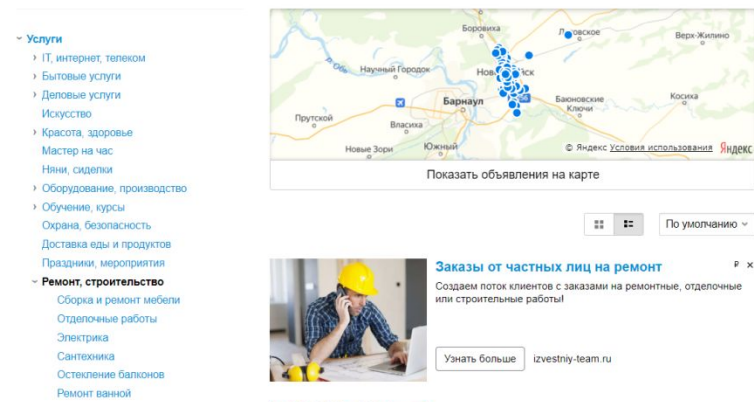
Услуги
IT, интернет, телеком
Бытовые услуги
Деловые услуги
Искусство
Красота, здоровье
Мастер на час
Няни, сиделки
Оборудование, производство
Обучение, курсы
Охрана, безопасность
Доставка еды и продуктов
Праздники, мероприятия
Ремонт, строительство
Сборка и ремонт мебели
Отделочные работы
Электрика
Сантехника
Остекление балконов
Ремонт ванной

Боровиха
Лосское
Верх-Жилино
Научный Городок
Новоалтайск
Барнаул
Баконовские Ключи
Косиха
Прутской
Власиха
Новые Зори
Южный
© Яндекс Условия использования Яндекс

Показать объявления на карте

По умолчанию

Заказы от частных лиц на ремонт
Создаем поток клиентов с заказами на ремонтные, отделочные или строительные работы!
Узнать больше
izvestniy-team.ru